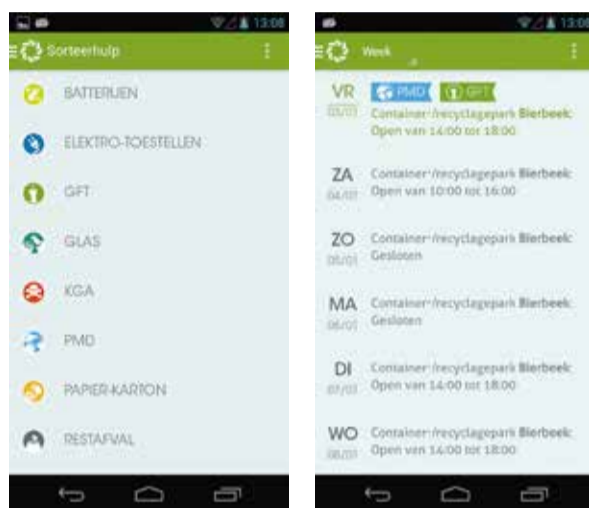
13:08

Sorteerhulp

BATTERIJEN

ELEKTRO-TOESTELLEN

GFT

GLAS

KGA

PMD

PAPIER-KARTON

RESTAFVAL

13:08

Week

VR
03/01
PMD GFT
Container-/recyclagepark Bierbeek: Open van 14:00 tot 18:00

ZA
04/01
Container-/recyclagepark Bierbeek: Open van 10:00 tot 16:00

ZO
05/01
Container-/recyclagepark Bierbeek: Gesloten

MA
06/01
Container-/recyclagepark Bierbeek: Gesloten

DI
07/01
Container-/recyclagepark Bierbeek: Open van 14:00 tot 18:00

WO
08/01
Container-/recyclagepark Bierbeek: Open van 14:00 tot 18:00